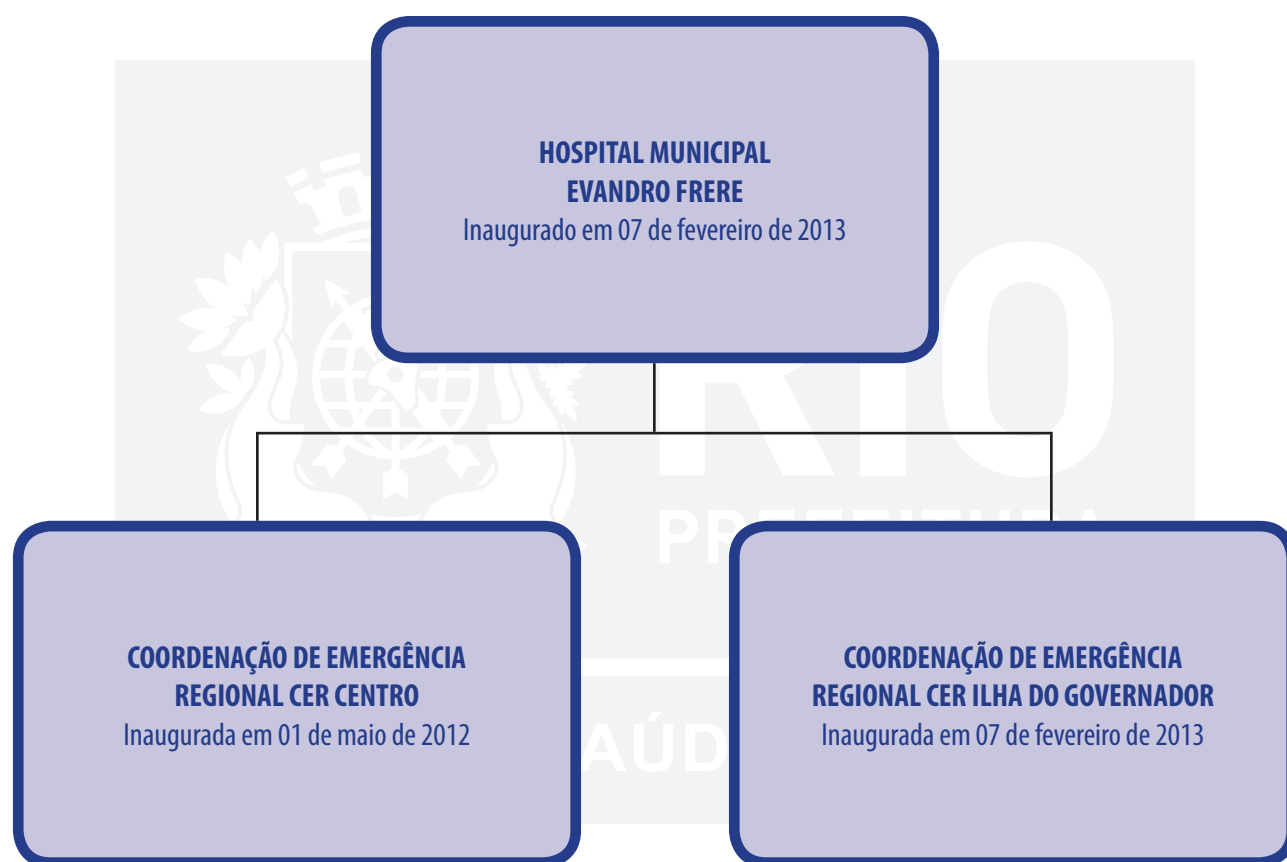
HOSPITAL MUNICIPAL
EVANDRO FRERE
Inaugurado em 07 de fevereiro de 2013

COORDENAÇÃO DE EMERGÊNCIA
REGIONAL CER CENTRO
Inaugurada em 01 de maio de 2012

COORDENAÇÃO DE EMERGÊNCIA
REGIONAL CER ILHA DO GOVERNADOR
Inaugurada em 07 de fevereiro de 2013